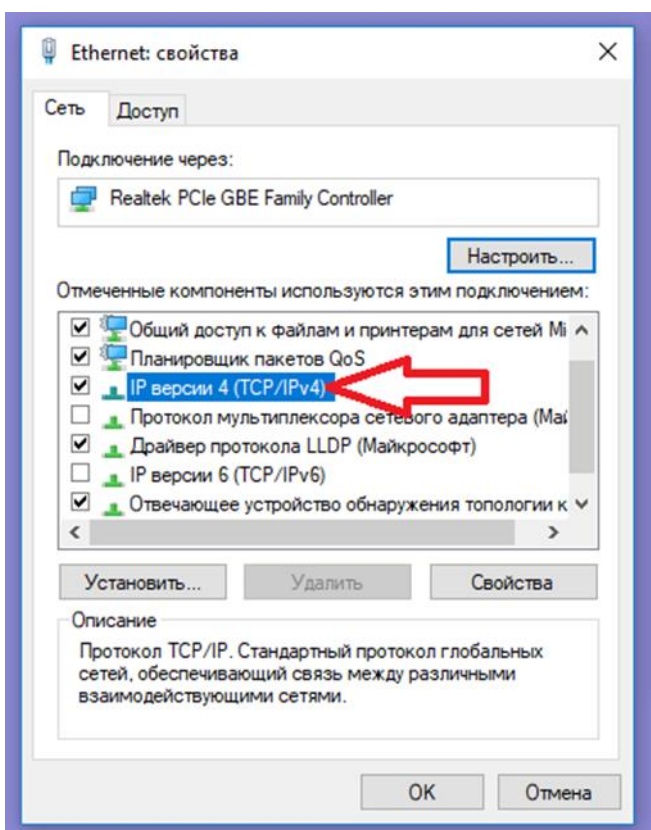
Ethernet: свойства

Сеть | Доступ

Подключение через:

Realtek PCIe GBE Family Controller

Настроить...

Отмеченные компоненты используются этим подключением:

Общий доступ к файлам и принтерам для сетей Mi
Планировщик пакетов QoS
IP версии 4 (TCP/IPv4)
Протокол мультиплексора сетевого адаптера (Маі
Драйвер протокола LLDP (Майкрософт)
IP версии 6 (TCP/IPv6)
Отвечающее устройство обнаружения топологии к

Установить... | Удалить | Свойства

Описание

Протокол TCP/IP. Стандартный протокол глобальных сетей, обеспечивающий связь между различными взаимодействующими сетями.

OK | Отмена